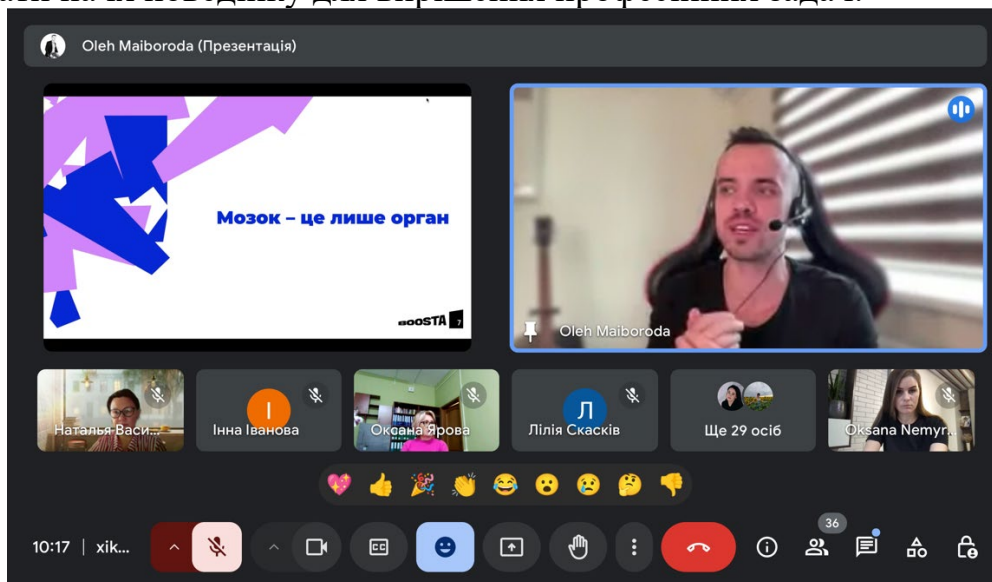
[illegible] на їх поведінку для вирішення професійних задач.

Oleh Maiboroda (Презентація)

Мозок – це лише орган

BOOSTA 7

Oleh Maiboroda

Наталья Васи...

І

Інна Іванова

Оксана Ярова

Л

Лілія Скасків

Ще 29 осіб

Oksana Nemyr...

10:17 | xik...

36